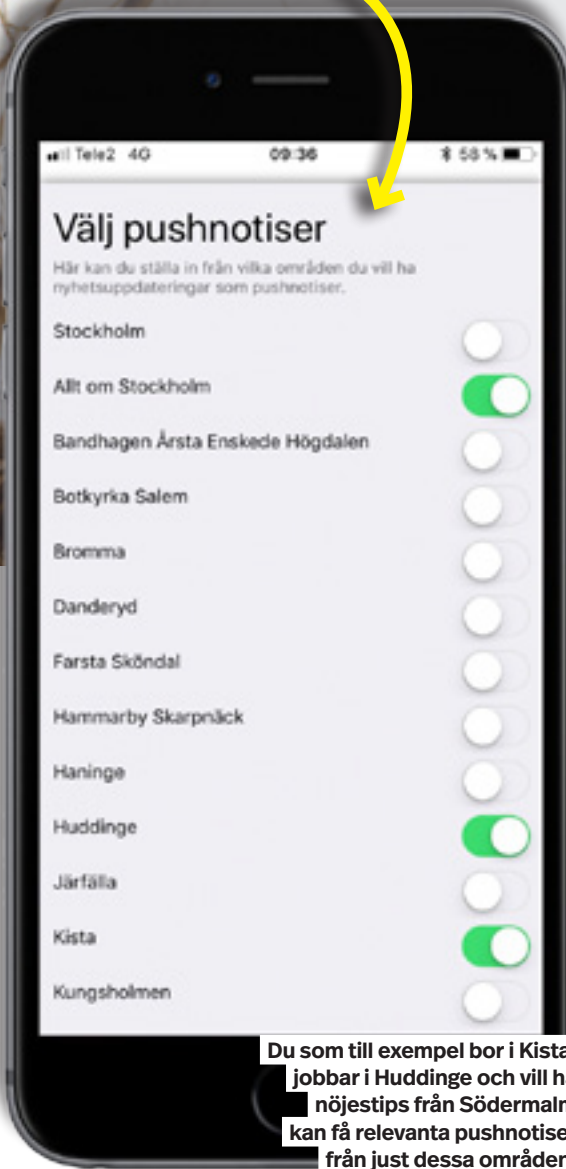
Tele2 4G 09:36 58 %

Välj pushnotiser

Här kan du ställa in från vilka områden du vill ha nyhetsuppdateringar som pushnotiser.

Stockholm

Allt om Stockholm

Bandhagen Årsta Enskede Högdalen

Botkyrka Salem

Bromma

Danderyd

Farsta Sköndal

Hammarby Skarpnäck

Haninge

Huddinge

Järfälla

Kista

Kungsholmen

Du som till exempel bor i Kista jobbar i Huddinge och vill h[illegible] nöjestips från Södermaln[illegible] kan få relevanta pushnotise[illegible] från just dessa områden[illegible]